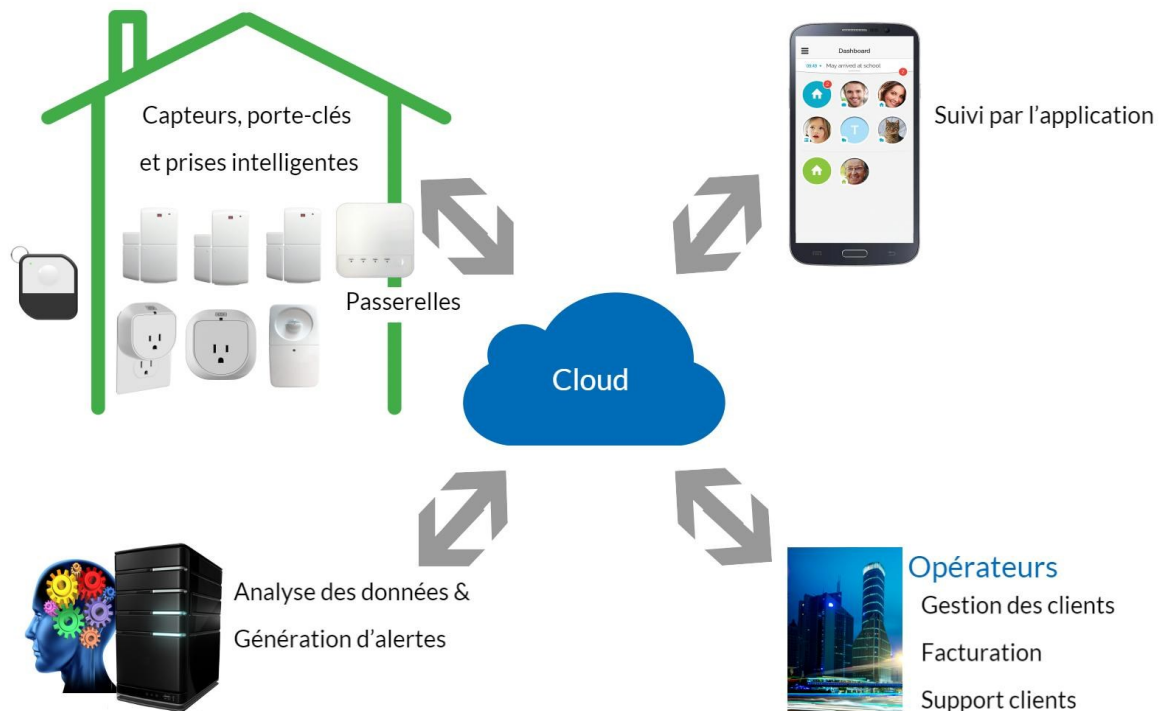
Capteurs, porte-clés et prises intelligentes

Passerelles

Dashboard

May arrived at school

T

Suivi par l'application

Cloud

Analyse des données & Génération d'alertes

Opérateurs

Gestion des clients

Facturation

Support clients